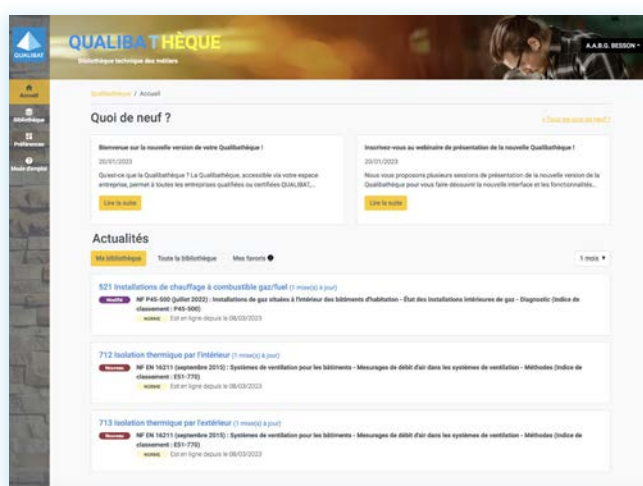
QUALIBAT

QUALIBATHÈQUE
Bibliothèque technique des métiers

A.A.B.G. BESSON

Accueil
Bibliothèque
Préférences
Mode d'emploi

Qualibathèque / Accueil

Quoi de neuf ?

« Tous ce quoi de neuf »

Bienvenue sur la nouvelle version de votre Qualibathèque !
20/01/2023
Qu'est-ce que la Qualibathèque ? La Qualibathèque, accessible via votre espace entreprise, permet à toutes les entreprises qualifiées ou certifiées QUALIBAT,...
Lire la suite

Inscrivez-vous au webinaire de présentation de la nouvelle Qualibathèque !
20/01/2023
Nous vous proposons plusieurs sessions de présentation de la nouvelle version de la Qualibathèque pour vous faire découvrir la nouvelle interface et les fonctionnalités...
Lire la suite

Actualités

Ma bibliothèque | Toute la bibliothèque | Mes favoris

1 mois

521 Installations de chauffage à combustible gaz/fuel (1 mise(s) à jour)
Modifié NF P45-500 (juillet 2022) : Installations de gaz situées à l'intérieur des bâtiments d'habitation - État des installations intérieures de gaz - Diagnostic (indice de classement : P45-500)
NORME Est en ligne depuis le 08/03/2023

712 Isolation thermique par l'intérieur (1 mise(s) à jour)
Nouveau NF EN 16211 (septembre 2015) : Systèmes de ventilation pour les bâtiments - Mesurages de débit d'air dans les systèmes de ventilation - Méthodes (indice de classement : E51-770)
NORME Est en ligne depuis le 08/03/2023

713 Isolation thermique par l'extérieur (1 mise(s) à jour)
Nouveau NF EN 16211 (septembre 2015) : Systèmes de ventilation pour les bâtiments - Mesurages de débit d'air dans les systèmes de ventilation - Méthodes (indice de classement : E51-770)
NORME Est en ligne depuis le 08/03/2023